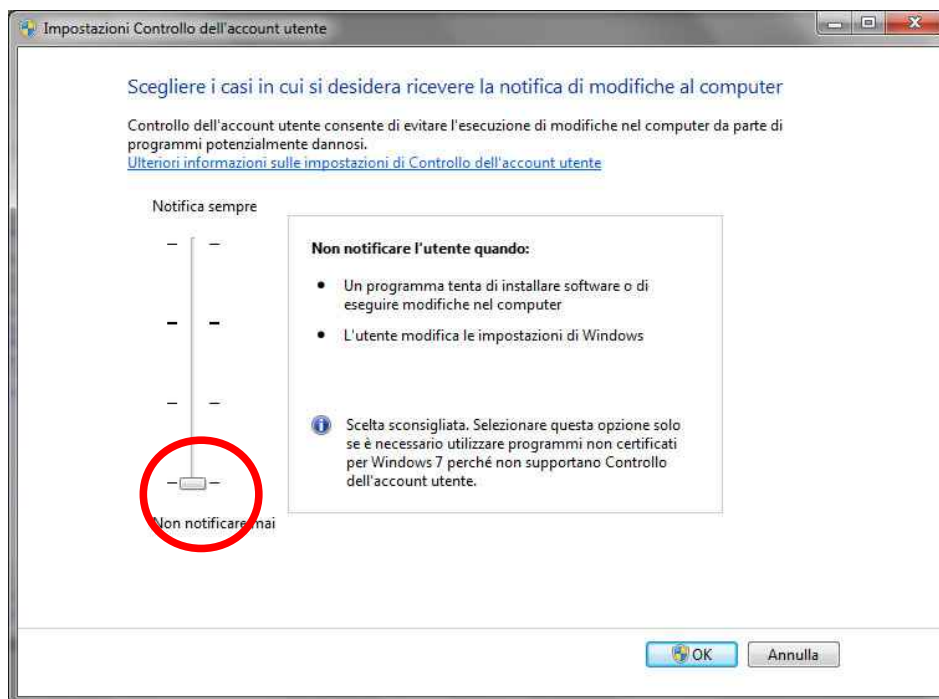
Impostazioni Controllo dell'account utente

Scegliere i casi in cui si desidera ricevere la notifica di modifiche al computer

Controllo dell'account utente consente di evitare l'esecuzione di modifiche nel computer da parte di programmi potenzialmente dannosi.
Ulteriori informazioni sulle impostazioni di Controllo dell'account utente

Notifica sempre

Non notificare l'utente quando:

- Un programma tenta di installare software o di eseguire modifiche nel computer
- L'utente modifica le impostazioni di Windows

Scelta sconsigliata. Selezionare questa opzione solo se è necessario utilizzare programmi non certificati per Windows 7 perché non supportano Controllo dell'account utente.

Non notificare mai

OK
Annulla